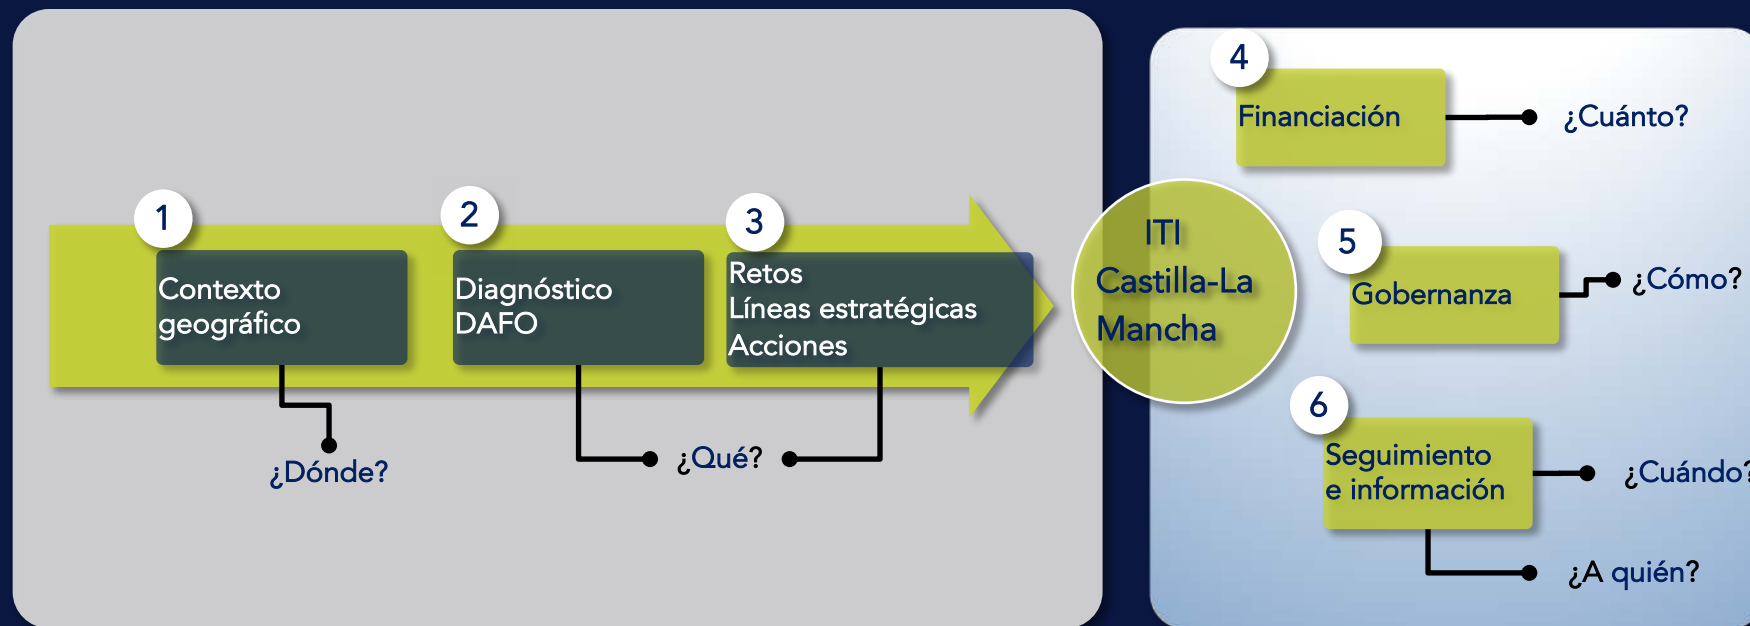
1

Contexto geográfico

¿Dónde?

2

Diagnóstico DAFO

¿Qué?

3

Retos
Líneas estratégicas
Acciones

ITI
Castilla-La
Mancha

4

Financiación

¿Cuánto?

5

Gobernanza

¿Cómo?

6

Seguimiento e información

¿Cuándo?

¿A quién?